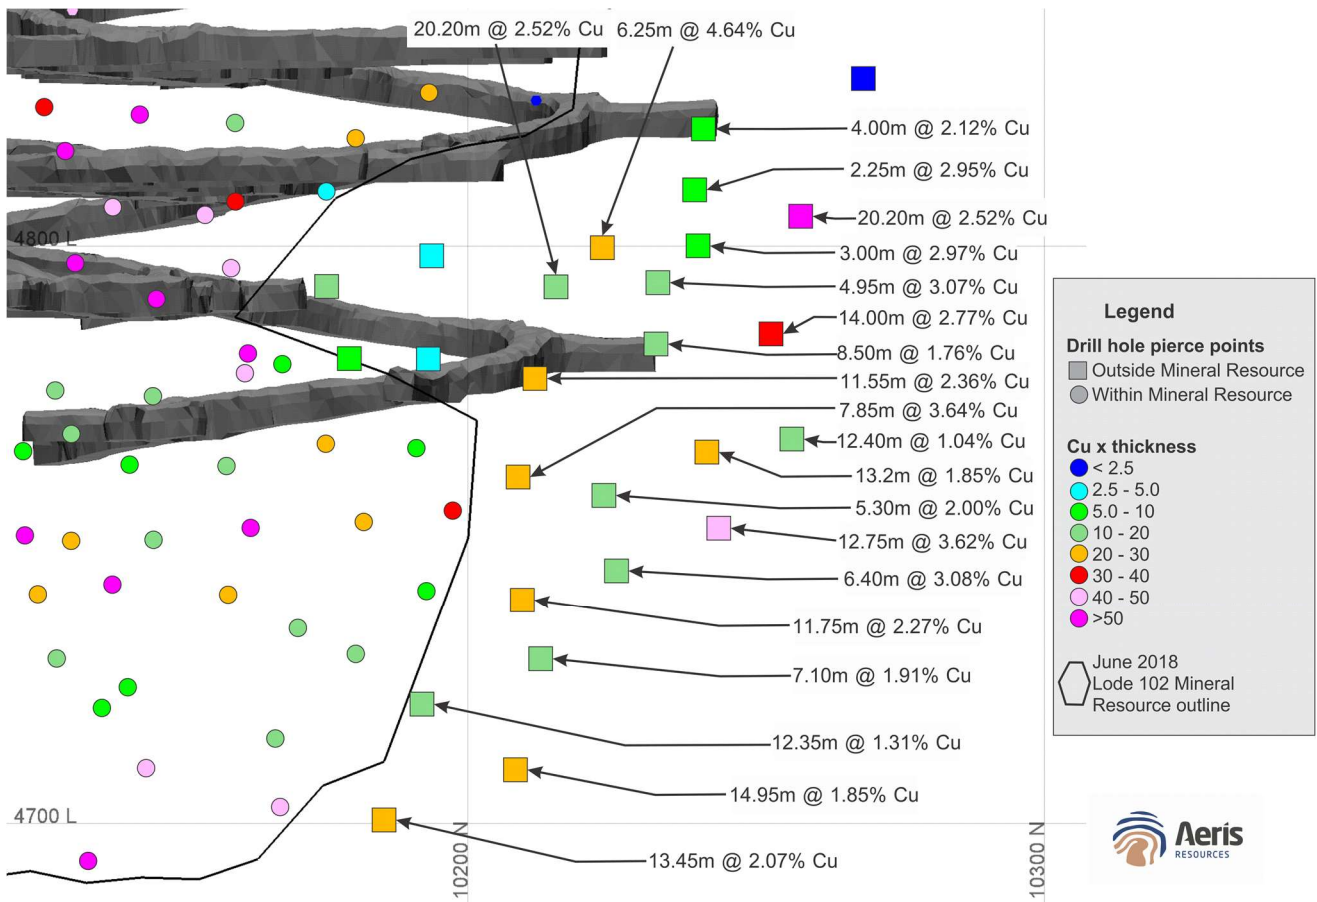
20.20m @ 2.52% Cu
6.25m @ 4.64% Cu
4.00m @ 2.12% Cu
2.25m @ 2.95% Cu
20.20m @ 2.52% Cu
4800 L
3.00m @ 2.97% Cu
4.95m @ 3.07% Cu
14.00m @ 2.77% Cu
8.50m @ 1.76% Cu
11.55m @ 2.36% Cu
7.85m @ 3.64% Cu
12.40m @ 1.04% Cu
13.2m @ 1.85% Cu
5.30m @ 2.00% Cu
12.75m @ 3.62% Cu
6.40m @ 3.08% Cu
11.75m @ 2.27% Cu
7.10m @ 1.91% Cu
12.35m @ 1.31% Cu
14.95m @ 1.85% Cu
4700 L
13.45m @ 2.07% Cu
10200 N
10300 N

Legend
Drill hole pierce points
Outside Mineral Resource
Within Mineral Resource
Cu x thickness
< 2.5
2.5 - 5.0
5.0 - 10
10 - 20
20 - 30
30 - 40
40 - 50
>50
June 2018
Lode 102 Mineral
Resource outline

Aeris
RESOURCES